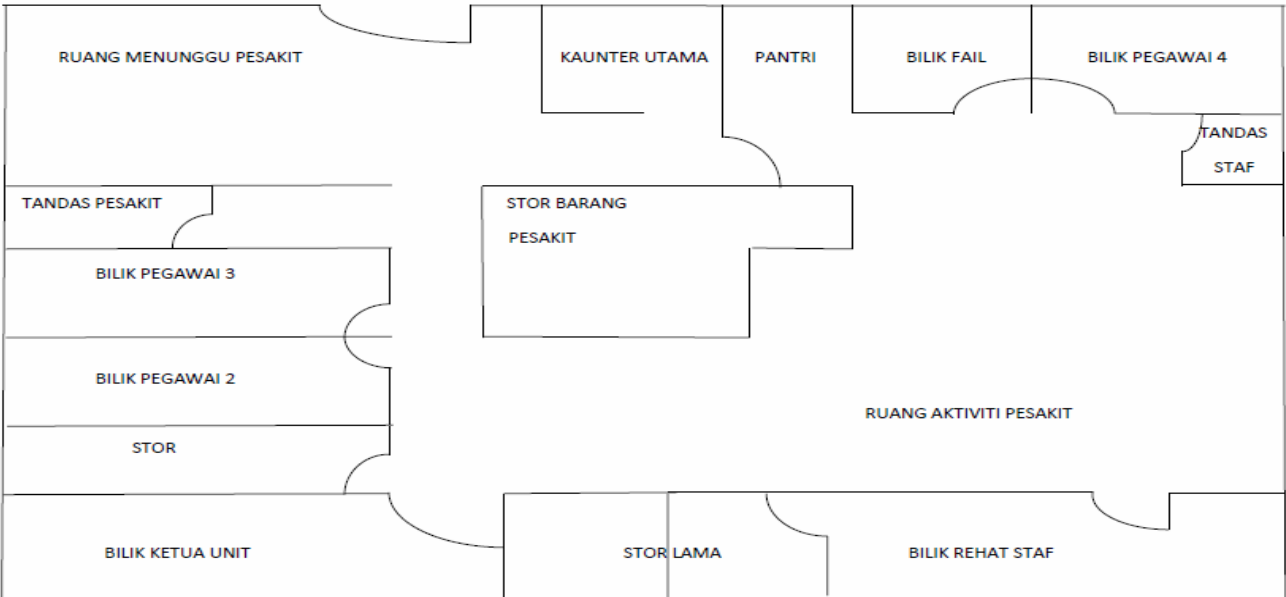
RUANG MENUNGGU PESAKIT

KAUNTER UTAMA

PANTRI

BILIK FAIL

BILIK PEGAWAI 4

TANDAS STAF

TANDAS PESAKIT

STOR BARANG PESAKIT

BILIK PEGAWAI 3

BILIK PEGAWAI 2

RUANG AKTIVITI PESAKIT

STOR

BILIK KETUA UNIT

STOR LAMA

BILIK REHAT STAF